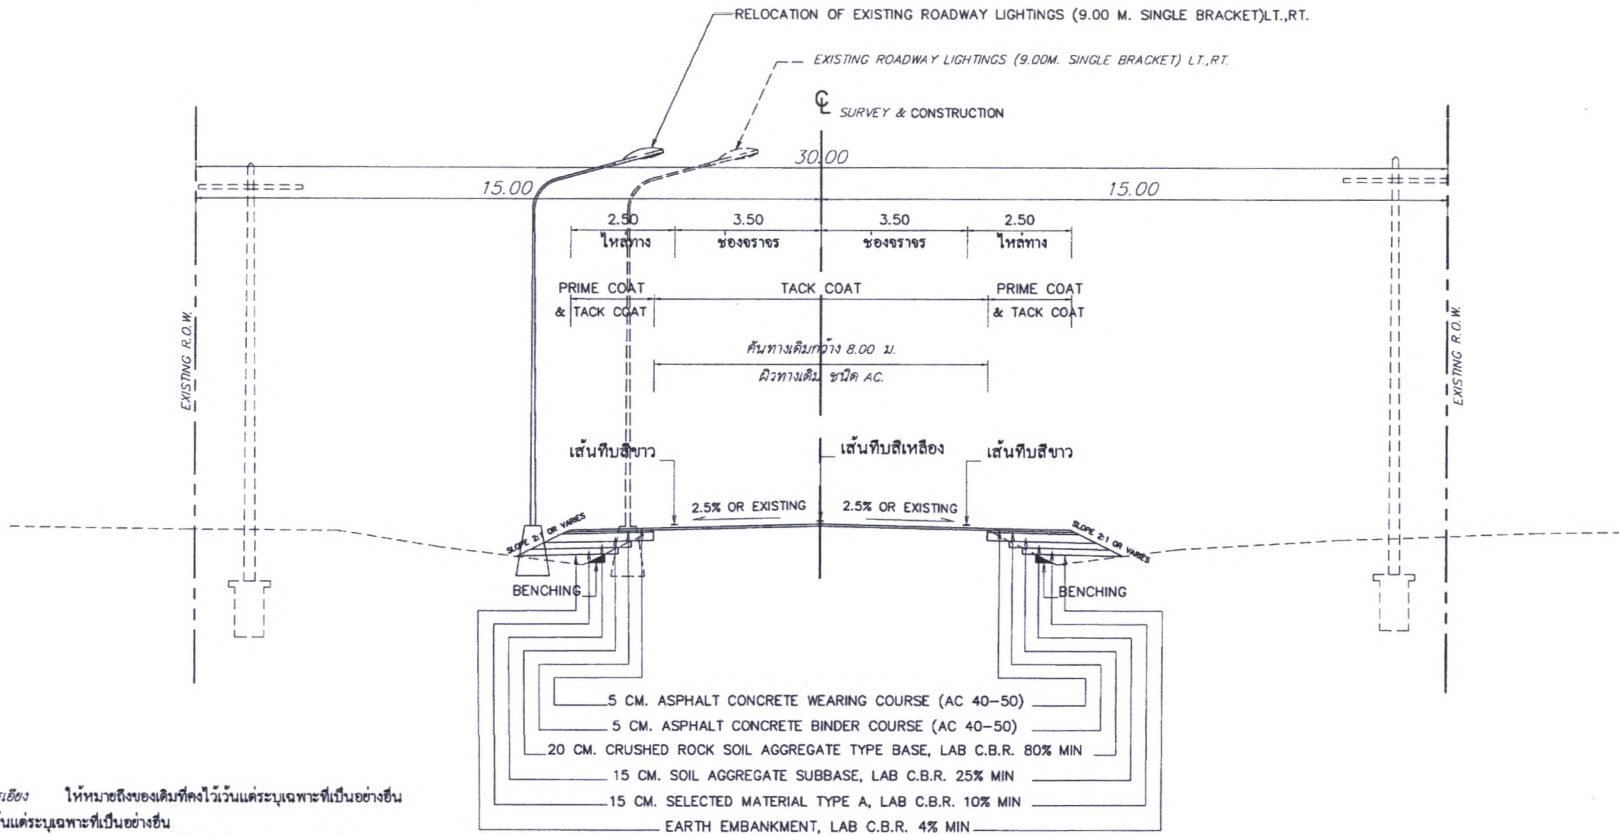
RELOCATION OF EXISTING ROADWAY LIGHTINGS (9.00 M. SINGLE BRACKET)LT.,RT.

EXISTING ROADWAY LIGHTINGS (9.00M. SINGLE BRACKET) LT.,RT.

℄ SURVEY & CONSTRUCTION

30.00

15.00

15.00

2.50
ไหล่ทาง

3.50
ช่องจราจร

3.50
ช่องจราจร

2.50
ไหล่ทาง

PRIME COAT & TACK COAT

TACK COAT

PRIME COAT & TACK COAT

คันทางเดิมกว้าง 8.00 ม.

ผิวทางเดิม ชนิด AC.

EXISTING R.O.W.

EXISTING R.O.W.

เส้นทึบสีขาว

เส้นทึบสีเหลือง

เส้นทึบสีขาว

2.5% OR EXISTING

2.5% OR EXISTING

SLOPE 2:1 OR VARIES

SLOPE 2:1 OR VARIES

BENCHING

BENCHING

5 CM. ASPHALT CONCRETE WEARING COURSE (AC 40-50)

5 CM. ASPHALT CONCRETE BINDER COURSE (AC 40-50)

20 CM. CRUSHED ROCK SOIL AGGREGATE TYPE BASE, LAB C.B.R. 80% MIN

15 CM. SOIL AGGREGATE SUBBASE, LAB C.B.R. 25% MIN

15 CM. SELECTED MATERIAL TYPE A, LAB C.B.R. 10% MIN

EARTH EMBANKMENT, LAB C.B.R. 4% MIN

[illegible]เอียง ให้หมายถึงของเดิมที่คงไว้เว้นแต่ระบุเฉพาะที่เป็นอย่างอื่น

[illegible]้นแต่ระบุเฉพาะที่เป็นอย่างอื่น